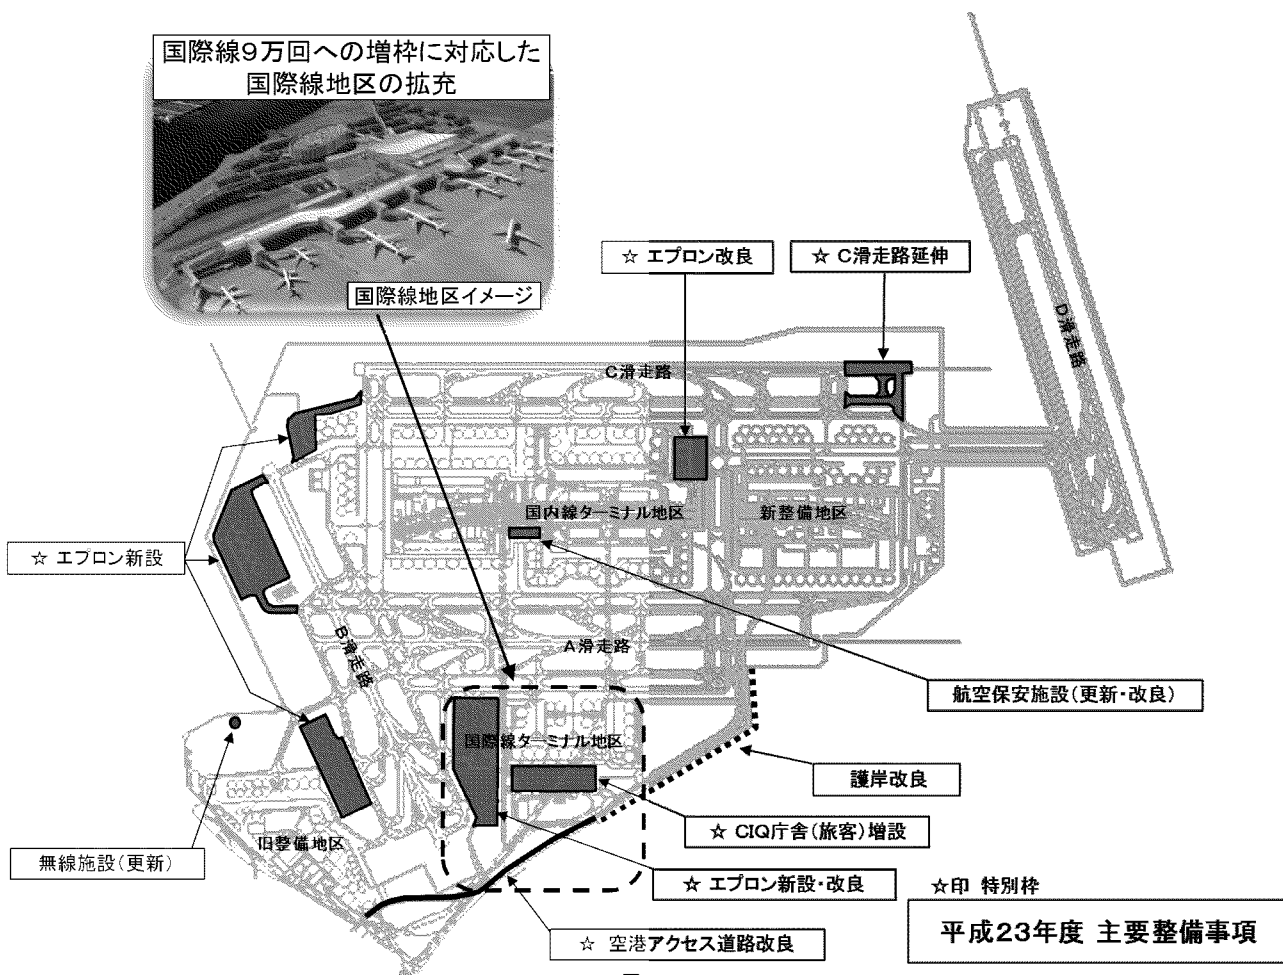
国際線9万回への増枠に対応した国際線地区の拡充

国際線地区イメージ

☆ エプロン改良

☆ C滑走路延伸

D滑走路

C滑走路

国内線ターミナル地区

新整備地区

☆ エプロン新設

B滑走路

A滑走路

航空保安施設(更新・改良)

国際線ターミナル地区

護岸改良

☆ CIQ庁舎(旅客)増設

無線施設(更新)

旧整備地区

☆ エプロン新設・改良

☆印 特別枠

☆ 空港アクセス道路改良

平成23年度 主要整備事項